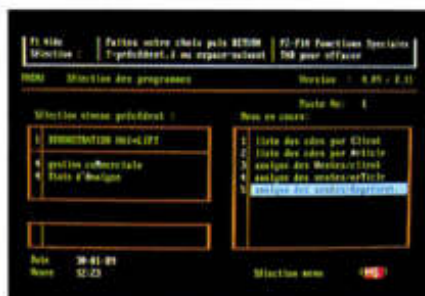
F1 Aide | Faites votre choix puis RETURN | F2-F10 Fonctions Speciales
Sélection : | ?-précédent,! ou espace=suivant | TAB pour effacer

MENU Sélection des programmes Version : 4.09 - 2.11

Poste No: 1

Sélection niveau précédent : Menu en cours:

1 DEMONSTRATION MAI+LIFT

4 gestion commerciale
5 Etats d'Analyse

1 liste des cdes par Client
2 liste des cdes par Article
3 analyse des Vendeurs/Client
4 analyse des vendeurs/article
5 analyse des vendeurs/Repartiteur

Date 30-01-89
Heure 12:23

Sélection menu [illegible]